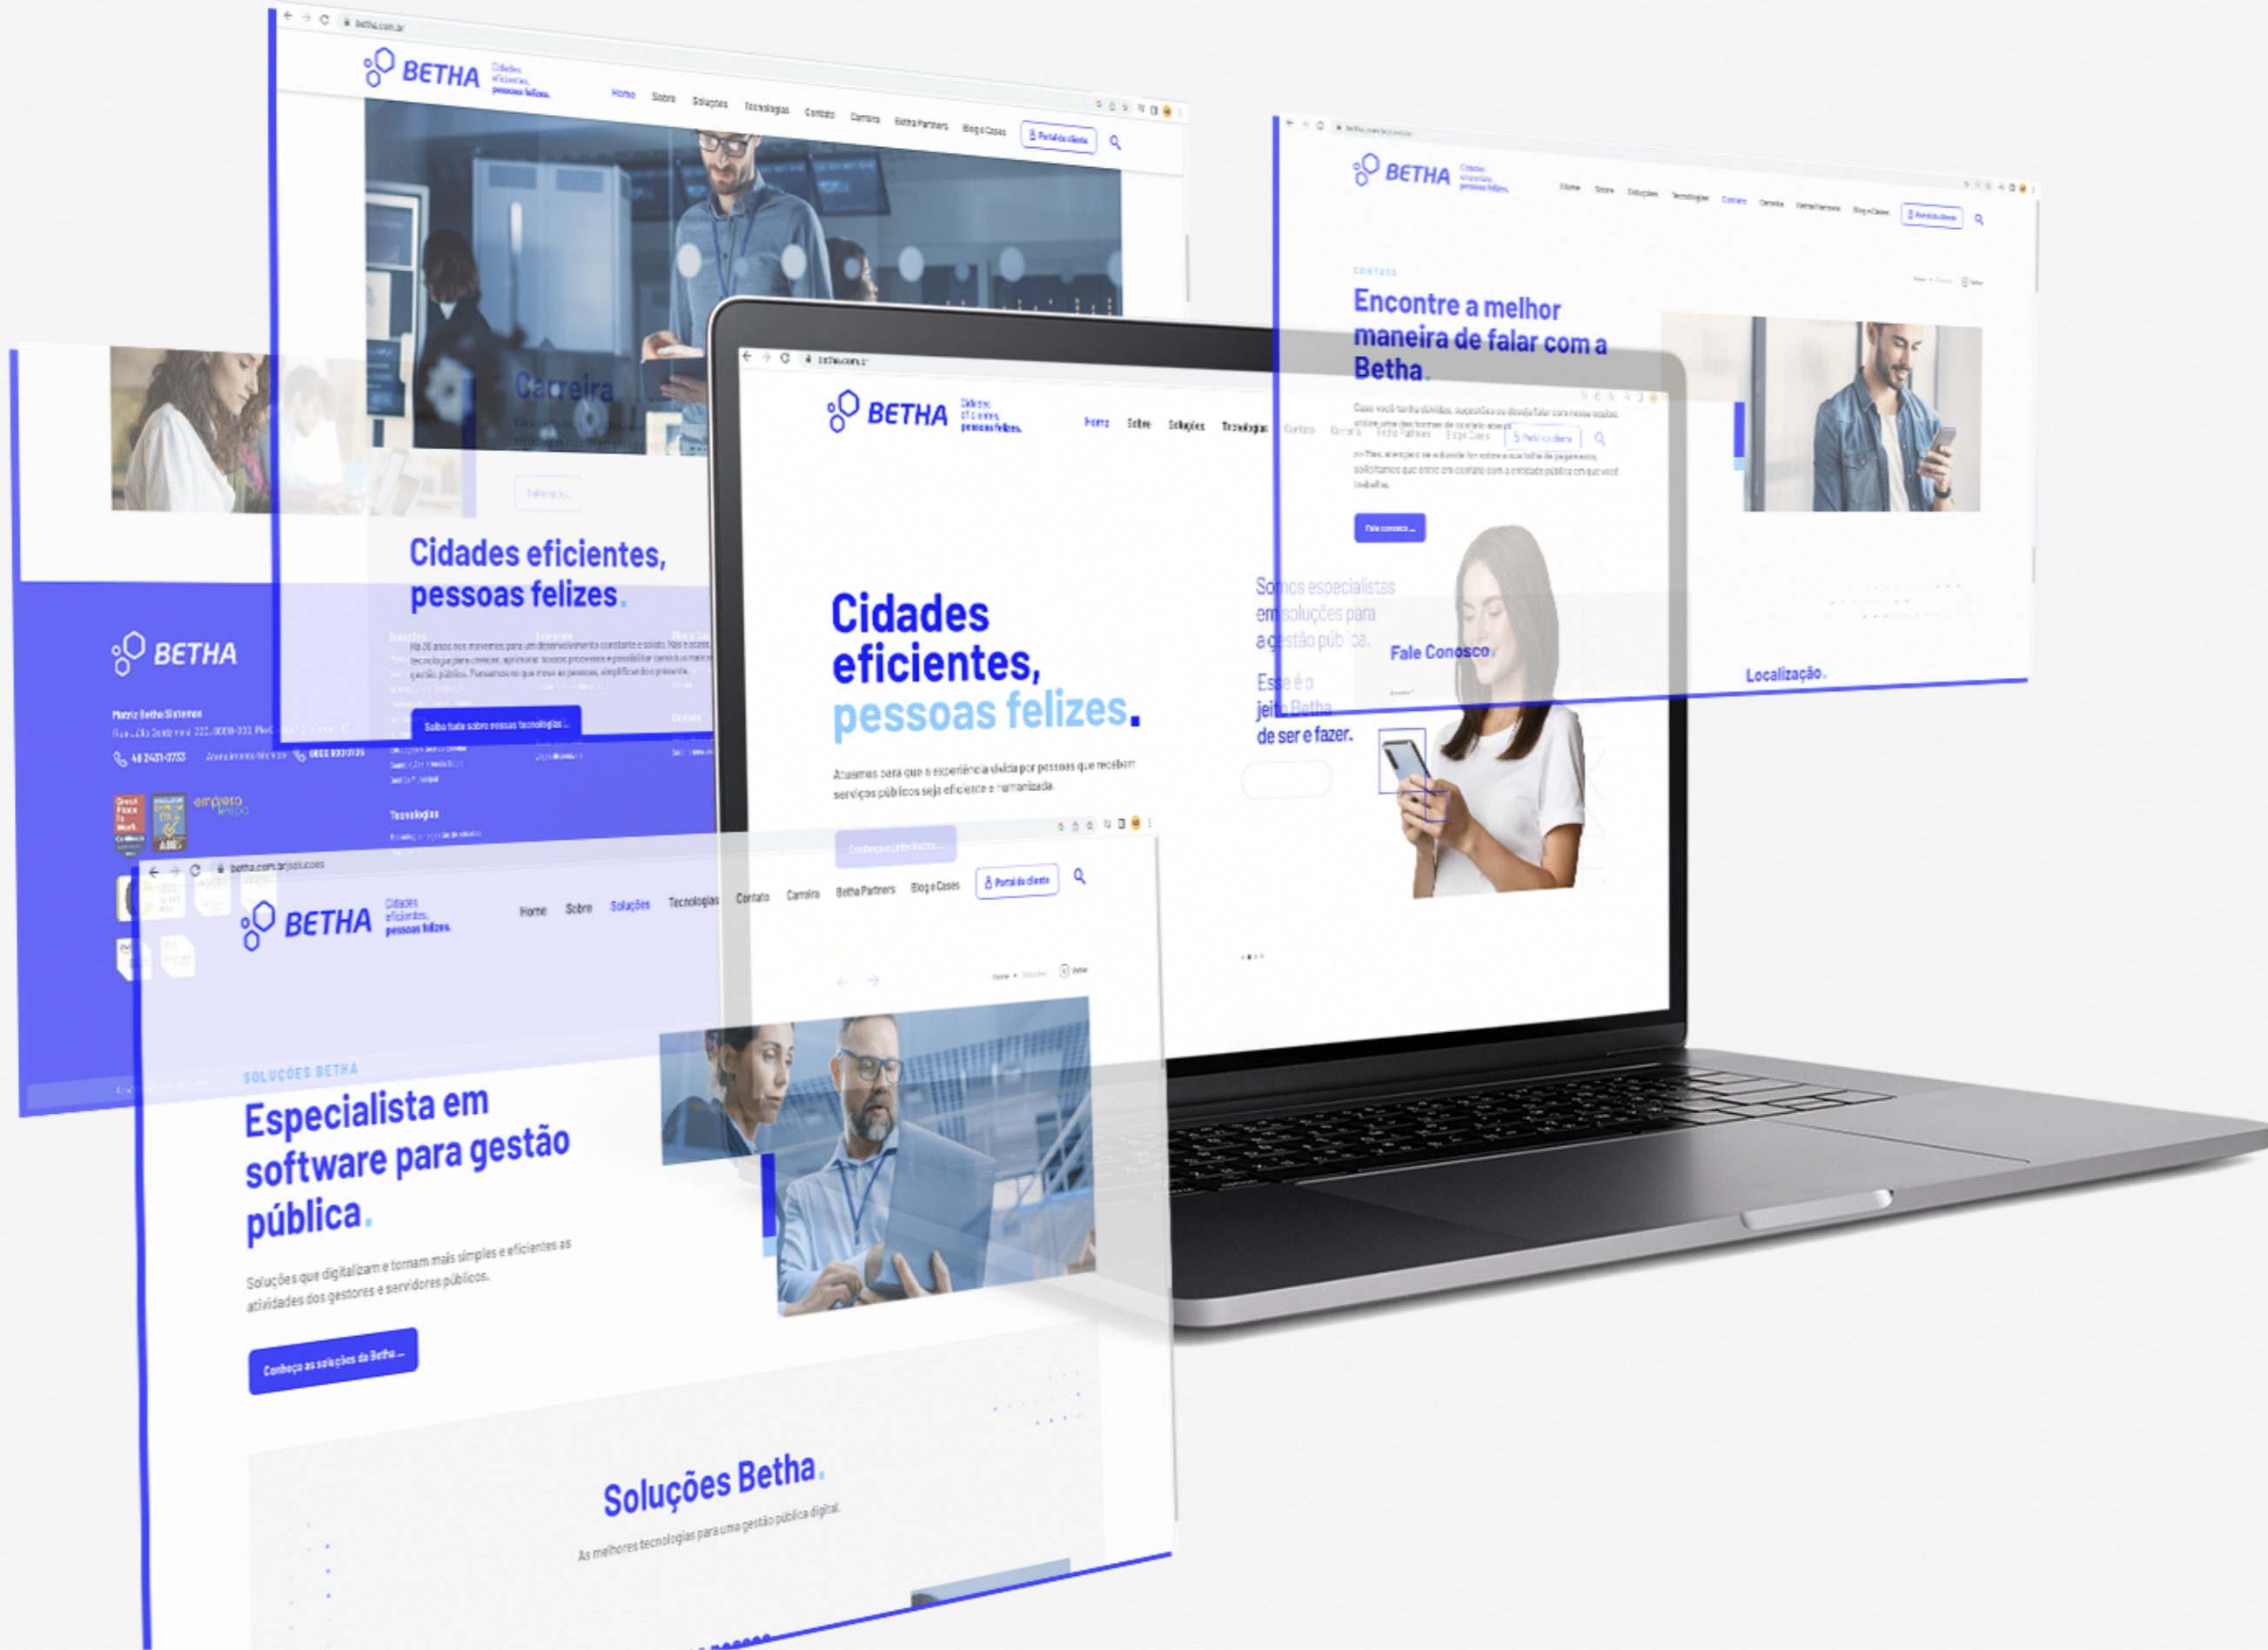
betha.com.br

BETHA Cidades eficientes, pessoas felizes.

Home Sobre Soluções Tecnologias Contato Carreira Betha Partners Blog e Cases Portal do cliente

Carreira

Cidades eficientes, pessoas felizes.

Saiba tudo sobre nossas tecnologias

BETHA

Matriz Betha Sistemas

48 2431-0733

Tecnologias

BETHA Cidades eficientes, pessoas felizes.

Home Sobre Soluções Tecnologias Contato Carreira Betha Partners Blog e Cases Portal do cliente

Cidades eficientes, pessoas felizes.

Atuamos para que a experiência vivida por pessoas que recebem serviços públicos seja eficiente e humanizada.

Conheça o jeito Betha

Somos especialistas em soluções para a gestão pública.

Esse é o jeito Betha de ser e fazer.

BETHA Cidades eficientes, pessoas felizes.

Home Sobre Soluções Tecnologias Contato Carreira Betha Partners Blog e Cases Portal do cliente

CONTATO

Encontre a melhor maneira de falar com a Betha.

Fale conosco

Fale Conosco

Localização.

betha.com.br/solucoes

BETHA Cidades eficientes, pessoas felizes.

Home Sobre Soluções Tecnologias Contato Carreira Betha Partners Blog e Cases Portal do cliente

SOLUÇÕES BETHA

Especialista em software para gestão pública.

Soluções que digitalizam e tornam mais simples e eficientes as atividades dos gestores e servidores públicos.

Conheça as soluções da Betha

Soluções Betha.

As melhores tecnologias para uma gestão pública digital.